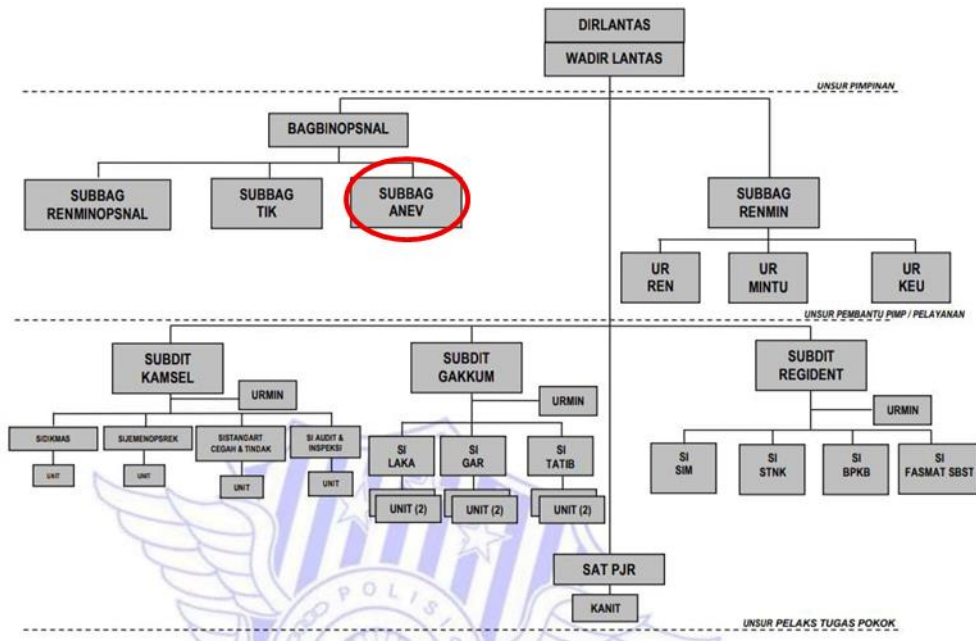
DIRLANTAS
WADIR LANTAS

UNSUR PIMPINAN

BAGBINOPSNAL

SUBBAG RENMINOPSNAL

SUBBAG TIK

SUBBAG ANEV

SUBBAG RENMIN

UR REN

UR MINTU

UR KEU

UNSUR PEMBANTU PIMP / PELAYANAN

SUBDIT KAMSEL

URMIN

SIDIKMAS

UNIT

SIJEMENOPSREK

UNIT

SISTANDART CEGAH & TINDAK

UNIT

SI AUDIT & INSPEKSI

UNIT

SUBDIT GAKKUM

URMIN

SI LAKA

UNIT (2)

SI GAR

UNIT (2)

SI TATIB

UNIT (2)

SUBDIT REGIDENT

URMIN

SI SIM

SI STNK

SI BPKB

SI FASMAT SBST

SAT PJR

KANIT

POLISI

UNSUR PELAKS TUGAS POKOK